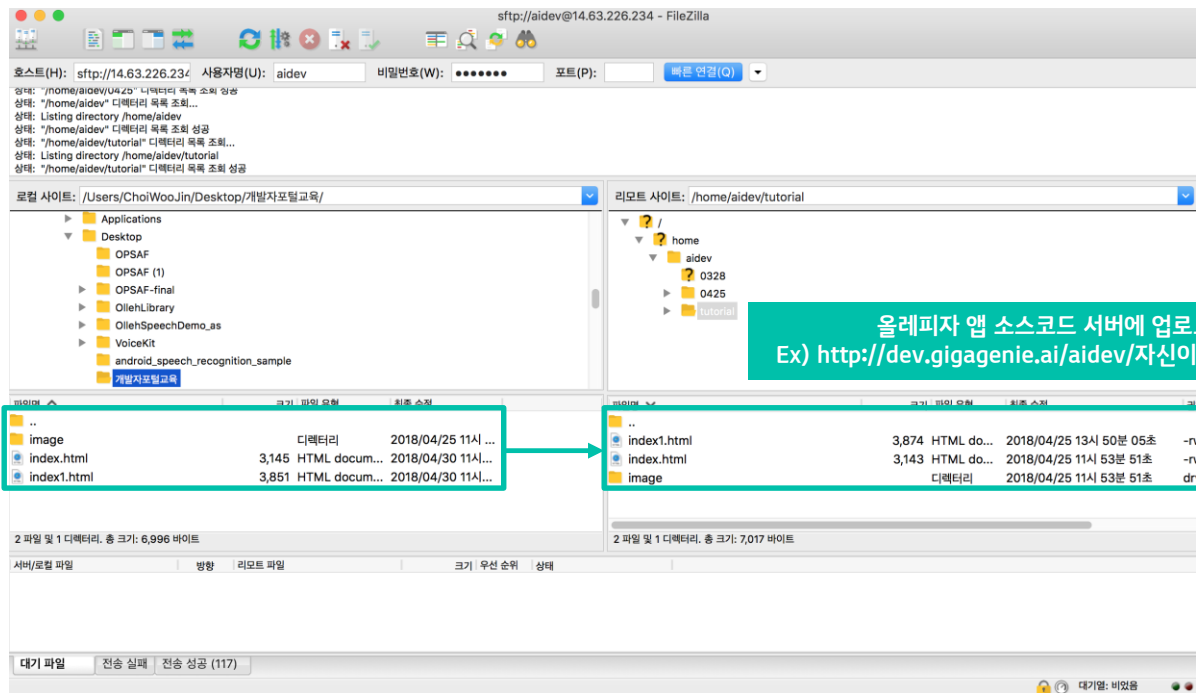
sftp://aidev@14.63.226.234 - FileZilla

호스트(H): sftp://14.63.226.234 사용자명(U): aidev 비밀번호(W): ●●●●●●● 포트(P): 빠른 연결(Q)

상태: "/home/aidev/0425" 디렉터리 목록 조회 성공
상태: "/home/aidev" 디렉터리 목록 조회...
상태: Listing directory /home/aidev
상태: "/home/aidev" 디렉터리 목록 조회 성공
상태: "/home/aidev/tutorial" 디렉터리 목록 조회...
상태: Listing directory /home/aidev/tutorial
상태: "/home/aidev/tutorial" 디렉터리 목록 조회 성공

로컬 사이트: /Users/ChoiWooJin/Desktop/개발자포털교육/

Applications
Desktop
OPSAF
OPSAF (1)
OPSAF-final
OllehLibrary
OllehSpeechDemo_as
VoiceKit
android_speech_recognition_sample
개발자포털교육

리모트 사이트: /home/aidev/tutorial

/
home
aidev
0328
0425
tutorial

올레피자 앱 소스코드 서버에 업로
Ex) http://dev.gigagenie.ai/aidev/자신이

| 파일명 | 크기 | 파일 유형 | 최종 수정 |
|---|---|---|---|
| .. | | | |
| image | | 디렉터리 | 2018/04/25 11시 ... |
| index.html | 3,145 | HTML docum... | 2018/04/30 11시... |
| index1.html | 3,851 | HTML docum... | 2018/04/30 11시... |

2 파일 및 1 디렉터리. 총 크기: 6,996 바이트

| 파일명 | 크기 | 파일 유형 | 최종 수정 | |
|---|---|---|---|---|
| .. | | | | |
| index1.html | 3,874 | HTML do... | 2018/04/25 13시 50분 05초 | -rv |
| index.html | 3,143 | HTML do... | 2018/04/25 11시 53분 51초 | -rv |
| image | | 디렉터리 | 2018/04/25 11시 53분 51초 | dr |

2 파일 및 1 디렉터리. 총 크기: 7,017 바이트

서버/로컬 파일 방향 리모트 파일 크기 우선 순위 상태

대기 파일 | 전송 실패 | 전송 성공 (117)

대기열: 비었음